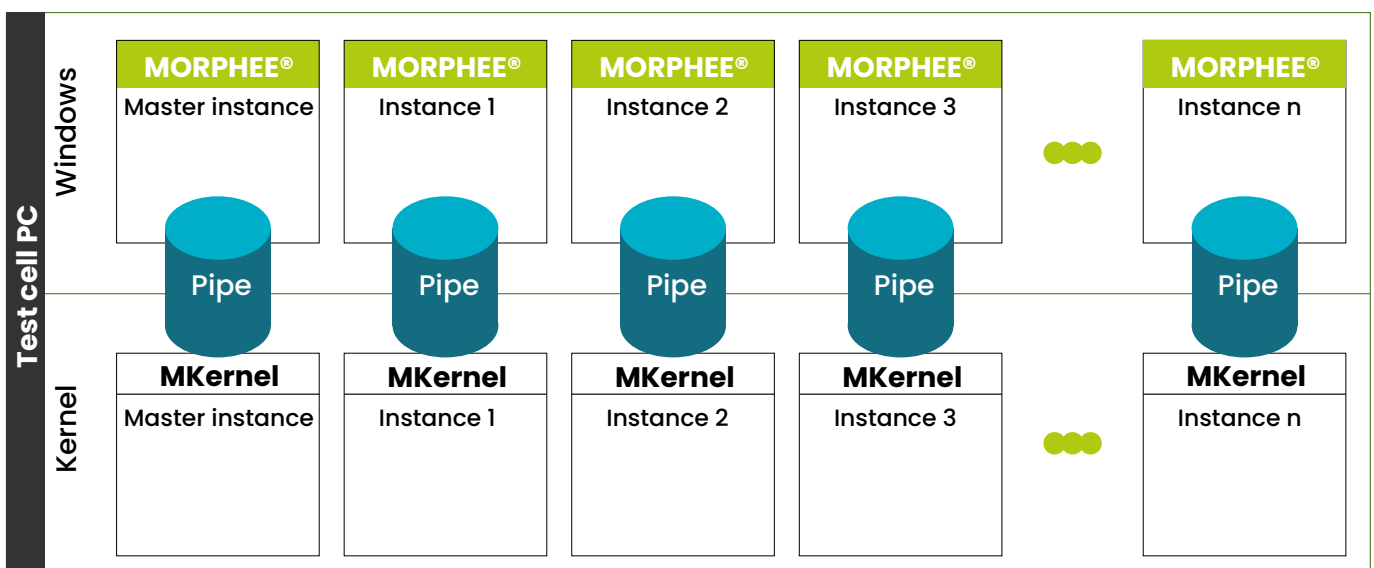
Test cell PC

Windows

MORPHEE®
Master instance

MORPHEE®
Instance 1

MORPHEE®
Instance 2

MORPHEE®
Instance 3

MORPHEE®
Instance n

Pipe

Pipe

Pipe

Pipe

Pipe

Kernel

MKernel
Master instance

MKernel
Instance 1

MKernel
Instance 2

MKernel
Instance 3

MKernel
Instance n